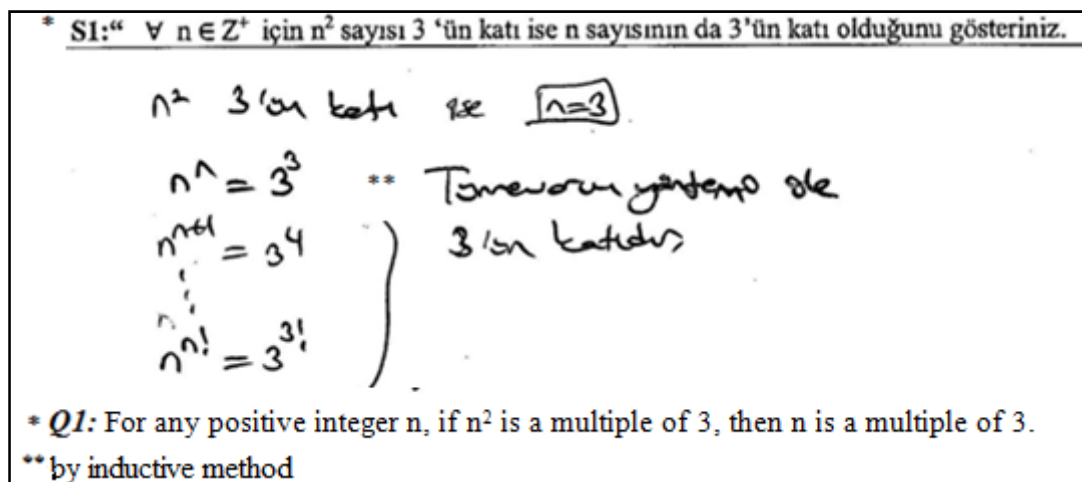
* S1:“ $\forall$ n $\in Z^+$ için $n^2$ sayısı 3 ‘ün katı ise n sayısının da 3’ün katı olduğunu gösteriniz.

$n^2$ 3'ün katı ise $\boxed{n=3}$

$n^n = 3^3$ ** Tümevarım yöntemi ile

$n^{n+1} = 3^4$ 3'ün katıdır

$\vdots$

$n^{n!} = 3^{3!}$

* Q1: For any positive integer n, if $n^2$ is a multiple of 3, then n is a multiple of 3.

** by inductive method